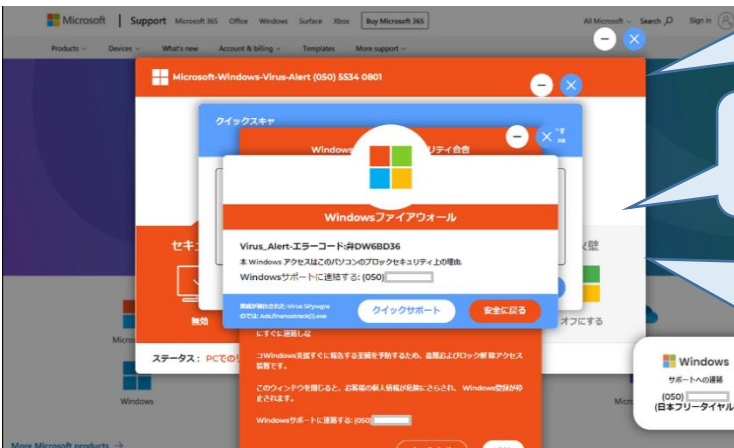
Microsoft | Support Microsoft 365 Office Windows Surface Xbox Buy Microsoft 365

All Microsoft Search Sign in

Products Devices What's new Account & billing Templates More support

Microsoft-Windows-Virus-Alert (050) 5534 0801

クイックスキャ

Windows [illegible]リティ合意

Windowsファイアウォール

Virus_Alert-エラーコード:#DW6BD36

本 Windows アクセスはこのパソコンのブロックセキュリティ上の理由

Windowsサポートに連絡する: (050)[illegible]

脅威が検出された: Virus SPyware
の下は: Ads.financetrack(1).exe

クイックサポート

安全に戻る

セキュ

無効

ステータス: PCでの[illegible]

にすぐに連絡しな

このWindows支援すぐに報告する至願を予防するため、盗難およびロック解除アクセス装置です。

このウィンドウを閉じると、お客様の個人情報が危険にさらされ、Windows登録が停止されます。

Windowsサポートに連絡する: (050)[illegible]

オフにする

Windows

Windows

サポートへの連絡

(050) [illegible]
(日本フリーダイヤル)

More Microsoft products →